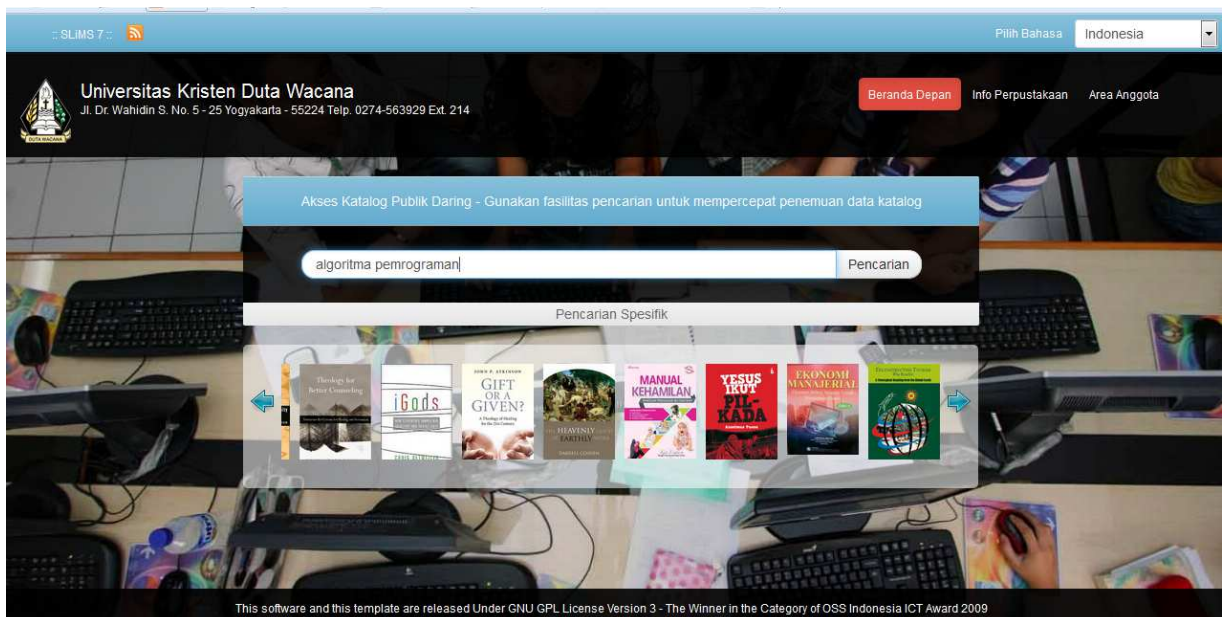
:: SLiMS 7 ::

Pilih Bahasa Indonesia

DUTA WACANA

Universitas Kristen Duta Wacana
Jl. Dr. Wahidin S. No. 5 - 25 Yogyakarta - 55224 Telp. 0274-563929 Ext. 214

Beranda Depan Info Perpustakaan Area Anggota

Akses Katalog Publik Daring - Gunakan fasilitas pencarian untuk mempercepat penemuan data katalog

algoritma pemrograman

Pencarian

Pencarian Spesifik

Theology for Better Counseling

iGods

JOHN F. KILNER
GIFT OR A GIVEN?

HEAVENLY EARTHLY

MANUAL KEHAMILAN

YESUS IKUT PIL-KADA

EKONOMI MANAJERIAL

This software and this template are released Under GNU GPL License Version 3 - The Winner in the Category of OSS Indonesia ICT Award 2009